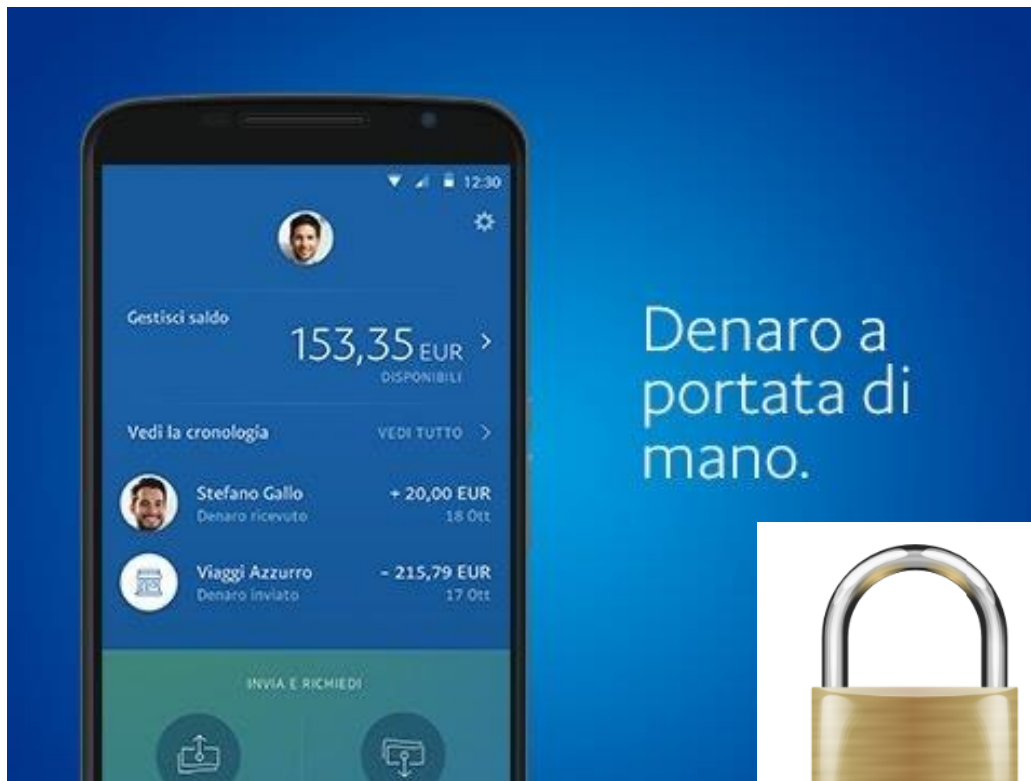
12:30

Gestisci saldo

153,35 EUR

DISPONIBILI

Vedi la cronologia

VEDI TUTTO

Stefano Gallo

Denaro ricevuto

+ 20,00 EUR

18 Ott

Viaggi Azzurro

Denaro inviato

- 215,79 EUR

17 Ott

INVIA E RICHIEDI

Denaro a portata di mano.